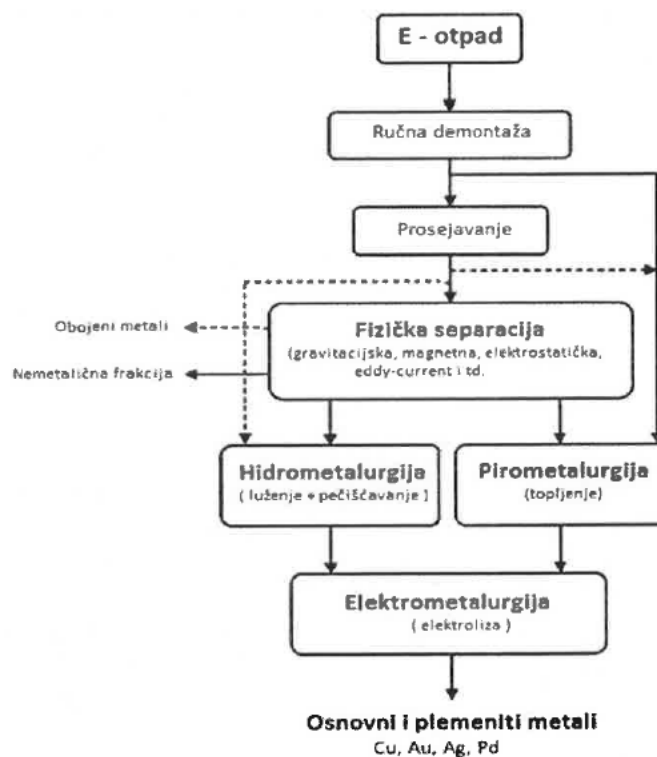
E - otpad

Ručna demontaža

Prosejavanje

Obojeni metali

Nemetalična frakcija

Fizička separacija
(gravitacijska, magnetna, elektrostatička, eddy-current i td.

Hidrometalurgija
( luženje + pečišćavanje )

Pirometalurgija
(topljenje)

Elektrometalurgija
( elektroliza )

Osnovni i plemeniti metali
Cu, Au, Ag, Pd